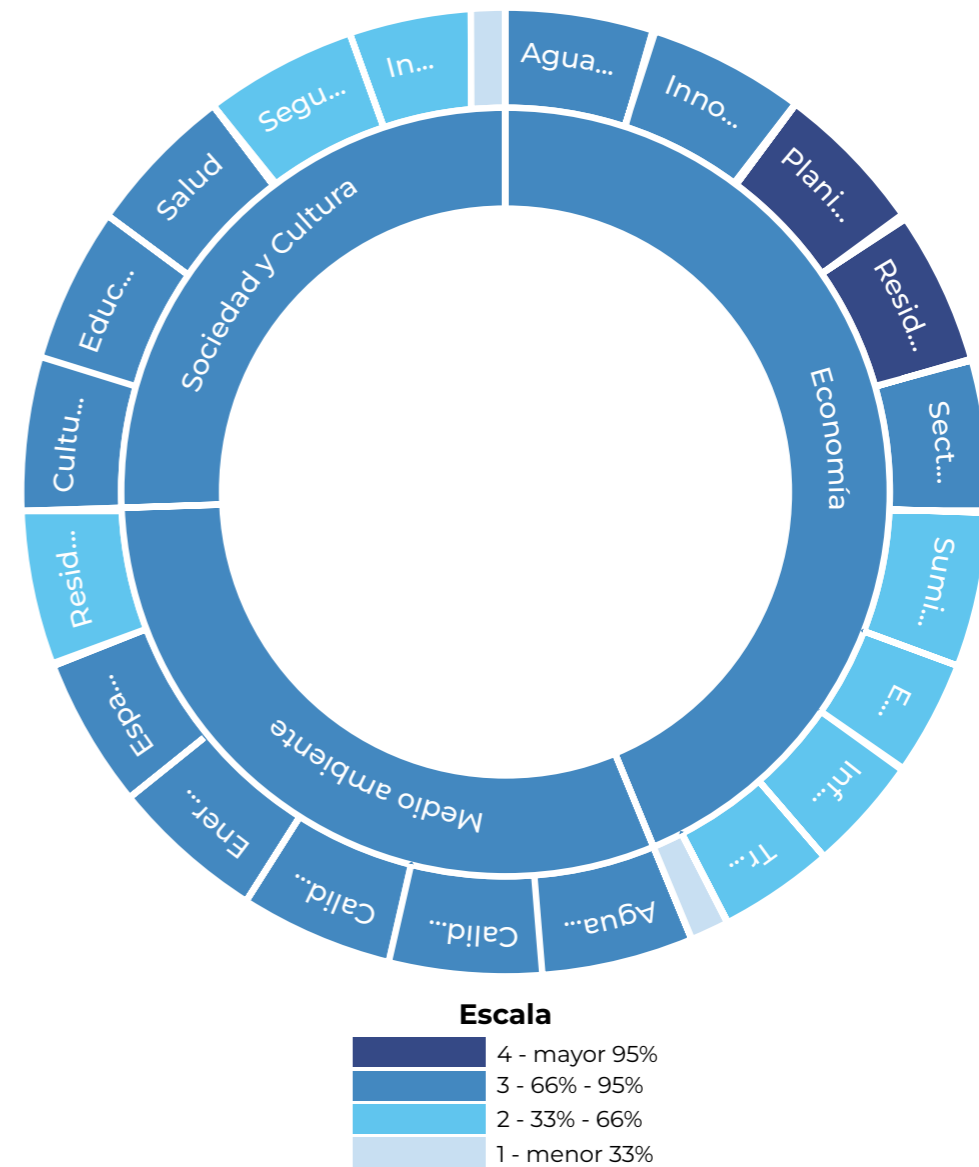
Agua...
Inno...
Plani...
Resid...
Sect...
Sumi...
E...
Inf...
Tr...
Agua...
Calid...
Calid...
Ener...
Espa...
Resid...
Cultu...
Educ...
Salud
Segu...
In...

Economía
Medio ambiente
Sociedad y Cultura

Escala
4 - mayor 95%
3 - 66% - 95%
2 - 33% - 66%
1 - menor 33%